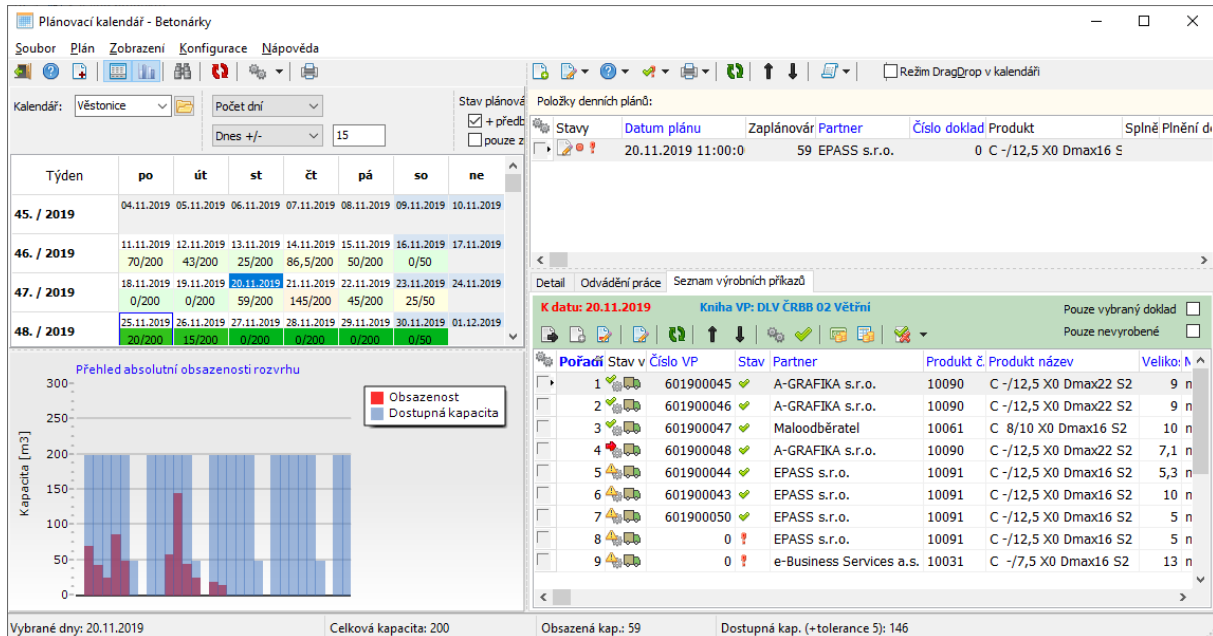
Plánovací kalendář - Betonárky

Soubor Plán Zobrazení Konfigurace Nápověda

Režim DragDrop v kalendáři

Kalendář: Věstonice
Počet dní
Dnes +/- 15
Stav plánová
+ předb
pouze z

| Týden | po | út | st | čt | pá | so | ne |
|---|---|---|---|---|---|---|---|
| 45. / 2019 | 04.11.2019 | 05.11.2019 | 06.11.2019 | 07.11.2019 | 08.11.2019 | 09.11.2019 | 10.11.2019 |
| 46. / 2019 | 11.11.2019 70/200 | 12.11.2019 43/200 | 13.11.2019 25/200 | 14.11.2019 86,5/200 | 15.11.2019 50/200 | 16.11.2019 0/50 | 17.11.2019 |
| 47. / 2019 | 18.11.2019 0/200 | 19.11.2019 0/200 | 20.11.2019 59/200 | 21.11.2019 145/200 | 22.11.2019 45/200 | 23.11.2019 25/50 | 24.11.2019 |
| 48. / 2019 | 25.11.2019 20/200 | 26.11.2019 15/200 | 27.11.2019 0/200 | 28.11.2019 0/200 | 29.11.2019 0/200 | 30.11.2019 0/50 | 01.12.2019 |

Přehled absolutní obsazenosti rozvrhu
Obsazenost
Dostupná kapacita
Kapacita [m3]
300
250
200
150
100
50
0

Položky denních plánů:

| Stavy | Datum plánu | Zaplánovár | Partner | Číslo doklad | Produkt | Splně | Plnění de |
|---|---|---|---|---|---|---|---|
| | 20.11.2019 11:00:0 | 59 | EPASS s.r.o. | 0 | C -/12,5 X0 Dmax16 S | | |

Detail | Odvádění práce | Seznam výrobních příkazů

K datu: 20.11.2019 Kniha VP: DLV ČRBB 02 Větřní
Pouze vybraný doklad
Pouze nevyrobené

| Pořadí | Stav v | Číslo VP | Stav | Partner | Produkt č. | Produkt název | Veliko: | N |
|---|---|---|---|---|---|---|---|---|
| 1 | | 601900045 | | A-GRAFIKA s.r.o. | 10090 | C -/12,5 X0 Dmax22 S2 | 9 | n |
| 2 | | 601900046 | | A-GRAFIKA s.r.o. | 10090 | C -/12,5 X0 Dmax22 S2 | 9 | n |
| 3 | | 601900047 | | Maloodběratel | 10061 | C 8/10 X0 Dmax16 S2 | 10 | n |
| 4 | | 601900048 | | A-GRAFIKA s.r.o. | 10090 | C -/12,5 X0 Dmax22 S2 | 7,1 | n |
| 5 | | 601900044 | | EPASS s.r.o. | 10091 | C -/12,5 X0 Dmax16 S2 | 5,3 | n |
| 6 | | 601900043 | | EPASS s.r.o. | 10091 | C -/12,5 X0 Dmax16 S2 | 10 | n |
| 7 | | 601900050 | | EPASS s.r.o. | 10091 | C -/12,5 X0 Dmax16 S2 | 5 | n |
| 8 | | 0 | ! | EPASS s.r.o. | 10091 | C -/12,5 X0 Dmax16 S2 | 5 | n |
| 9 | | 0 | ! | e-Business Services a.s. | 10031 | C -/7,5 X0 Dmax16 S2 | 13 | n |

Vybrané dny: 20.11.2019 | Celková kapacita: 200 | Obsazená kap.: 59 | Dostupná kap. (+tolerance 5): 146